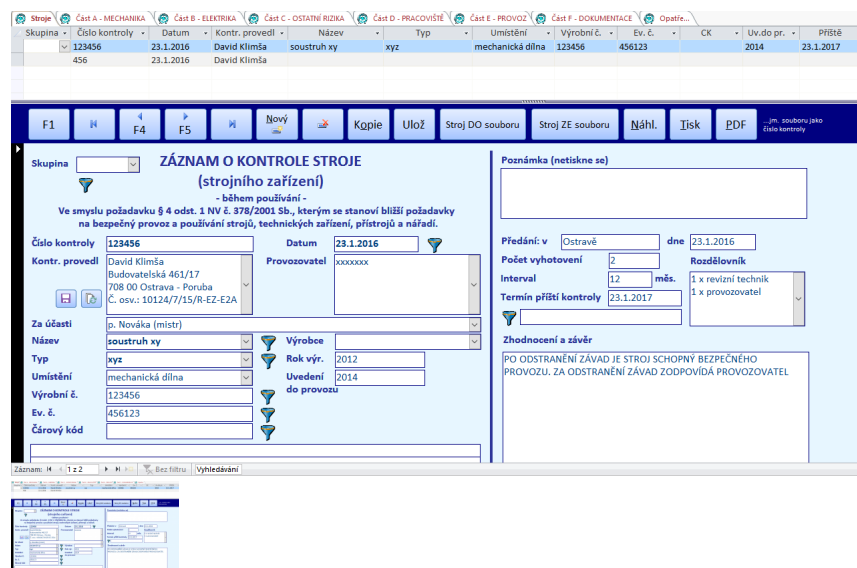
Stroje | Část A - MECHANIKA | Část B - ELEKTRIKA | Část C - OSTATNÍ RIZIKA | Část D - PRACOVIŠTĚ | Část E - PROVOZ | Část F - DOKUMENTACE | Opatře...

| Skupina | Číslo kontroly | Datum | Kontr. provedl | Název | Typ | Umístění | Výrobní č. | Ev. č. | CK | Uv.do pr. | Příště |
|---|---|---|---|---|---|---|---|---|---|---|---|
| | 123456 | 23.1.2016 | David Klimša | soustruh xy | xyz | mechanická dílna | 123456 | 456123 | | 2014 | 23.1.2017 |
| | 456 | 23.1.2016 | David Klimša | | | | | | | | |

F1 | F4 | F5 | Nový | Kopie | Ulož | Stroj DO souboru | Stroj ZE souboru | Náhl. | Tisk | PDF | ...jm. souboru jako číslo kontroly

Skupina

ZÁZNAM O KONTROLE STROJE
(strojního zařízení)
- během používání -
Ve smyslu požadavku § 4 odst. 1 NV č. 378/2001 Sb., kterým se stanoví bližší požadavky na bezpečný provoz a používání strojů, technických zařízení, přístrojů a nářadí.

Číslo kontroly 123456
Datum 23.1.2016
Kontr. provedl David Klimša
Budovatelská 461/17
708 00 Ostrava - Poruba
Č. osv.: 10124/7/15/R-EZ-E2A
Provozovatel xxxxxxx
Za účasti p. Nováka (mistr)
Název soustruh xy
Výrobce
Typ xyz
Rok výr. 2012
Umístění mechanická dílna
Uvedení do provozu 2014
Výrobní č. 123456
Ev. č. 456123
Čárový kód

Poznámka (netiskne se)

Předání: v Ostravě
dne 23.1.2016
Počet vyhotovení 2
Rozdělovník
Interval 12 měs.
1 x revizní technik
1 x provozovatel
Termín příští kontroly 23.1.2017

Zhodnocení a závěr
PO ODSTRANĚNÍ ZÁVAD JE STROJ SCHOPNÝ BEZPEČNÉHO PROVOZU. ZA ODSTRANĚNÍ ZÁVAD ZODPOVÍDÁ PROVOZOVATEL

Záznam: 1 z 2 | Bez filtru | Vyhledávání